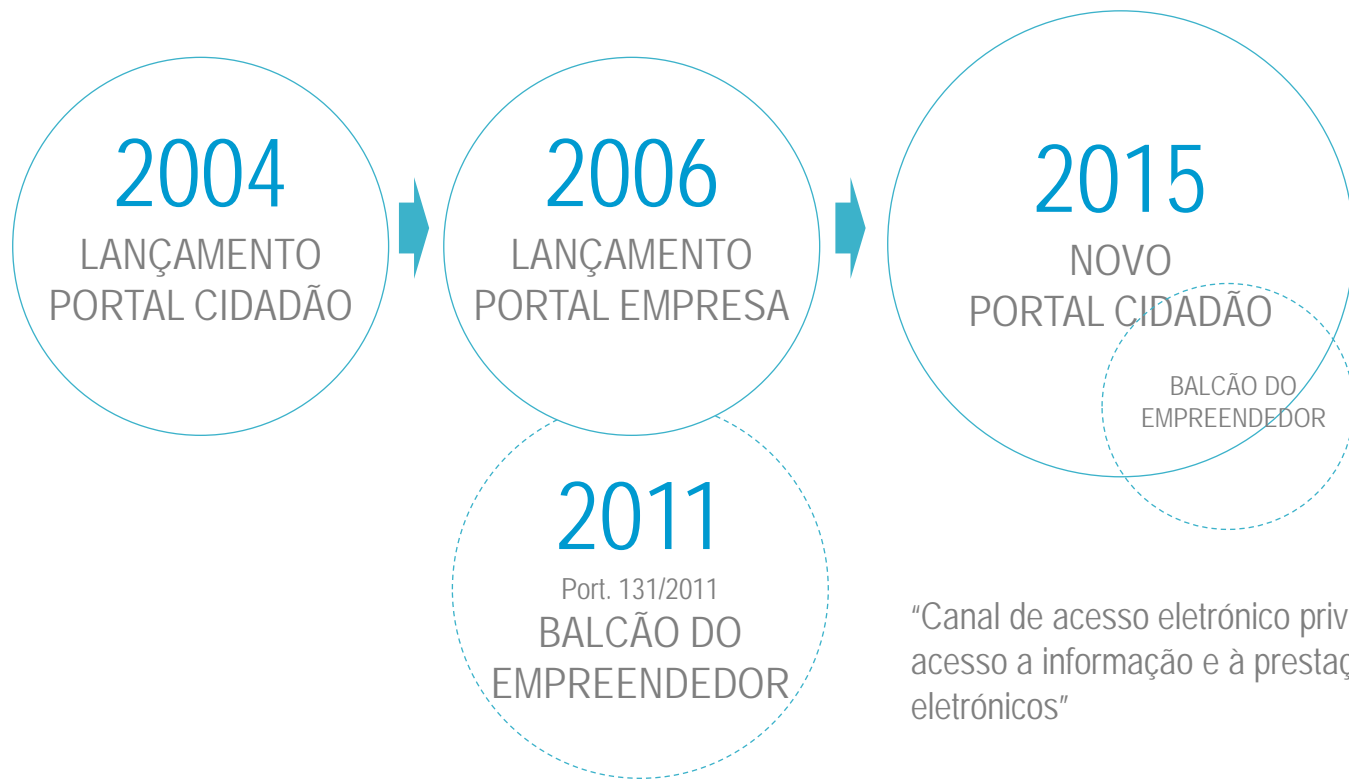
2004
LANÇAMENTO
PORTAL CIDADÃO

2006
LANÇAMENTO
PORTAL EMPRESA

2011
Port. 131/2011
BALCÃO DO
EMPREENDEDOR

2015
NOVO
PORTAL CIDADÃO

BALCÃO DO
EMPREENDEDOR

"Canal de acesso eletrónico priv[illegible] acesso a informação e à presta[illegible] eletrónicos"